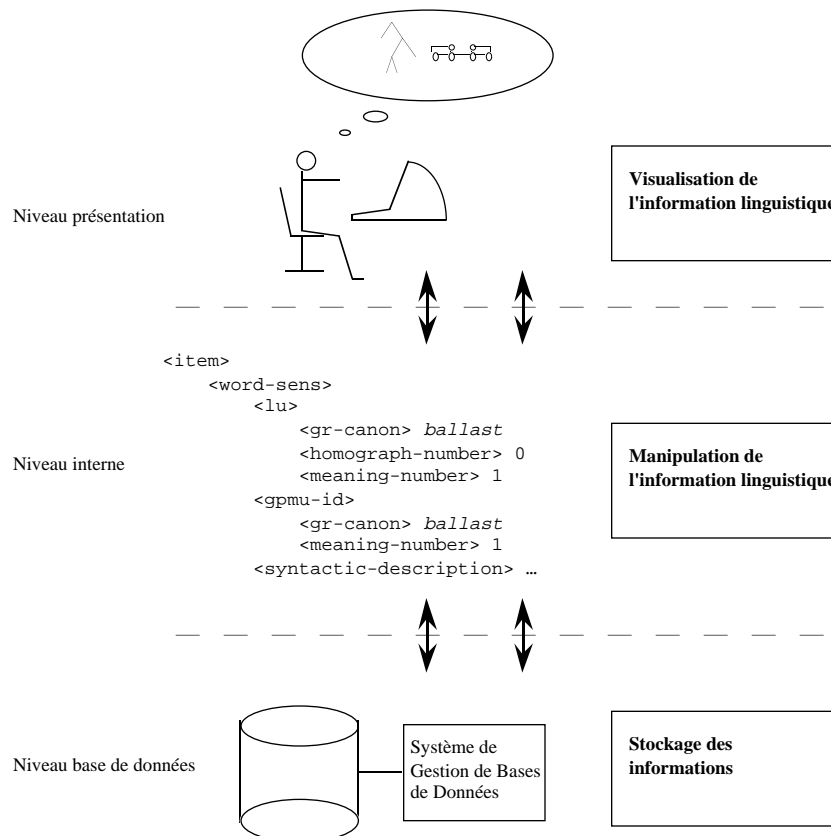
Niveau présentation

Visualisation de l'information linguistique

<item>
<word-sens>
<lu>
<gr-canon> *ballast*
<homograph-number> 0
<meaning-number> 1
<gpmu-id>
<gr-canon> *ballast*
<meaning-number> 1
<syntactic-description> …

Niveau interne

Manipulation de l'information linguistique

Niveau base de données

Système de Gestion de Bases de Données

Stockage des informations